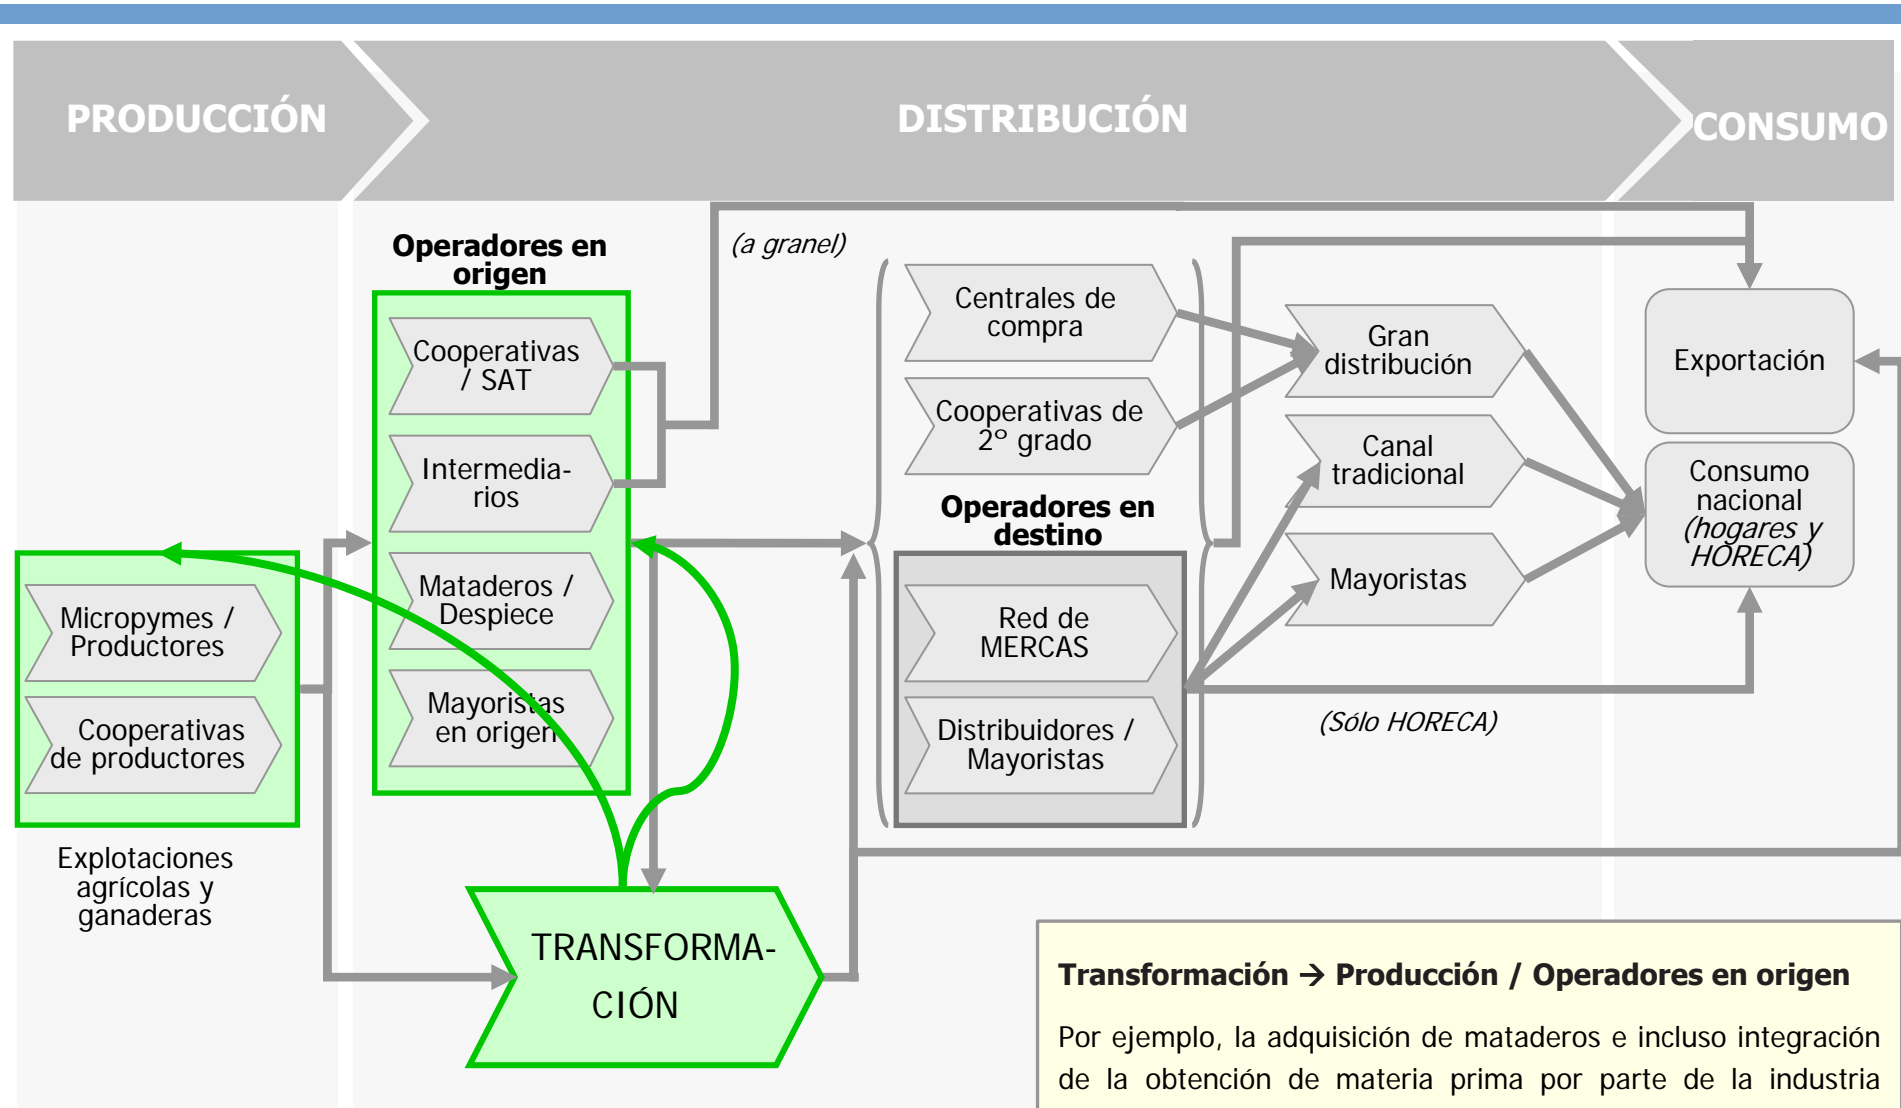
PRODUCCIÓN

DISTRIBUCIÓN

CONSUMO

Operadores en origen

Cooperativas / SAT

Intermediarios

Mataderos / Despiece

Mayoristas en origen

(a granel)

Centrales de compra

Cooperativas de 2º grado

Operadores en destino

Red de MERCAS

Distribuidores / Mayoristas

Gran distribución

Canal tradicional

Mayoristas

Exportación

Consumo nacional *(hogares y HORECA)*

(Sólo HORECA)

Micropymes / Productores

Cooperativas de productores

Explotaciones agrícolas y ganaderas

TRANSFORMACIÓN

**Transformación → Producción / Operadores en origen**

Por ejemplo, la adquisición de mataderos e incluso integración de la obtención de materia prima por parte de la industria